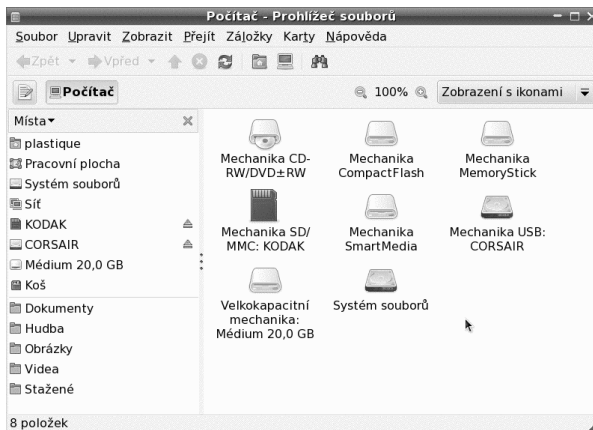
Počítač - Prohlížeč souborů

Soubor Upravit Zobrazit Přejít Záložky Karty Nápověda

Zpět Vpřed

Počítač

100%

Zobrazení s ikonami

Místa

plastique
Pracovní plocha
Systém souborů
Síť
KODAK
CORSAIR
Médium 20,0 GB
Koš
Dokumenty
Hudba
Obrázky
Videa
Stažené

Mechanika CD-RW/DVD±RW

Mechanika CompactFlash

Mechanika MemoryStick

Mechanika SD/MMC: KODAK

Mechanika SmartMedia

Mechanika USB: CORSAIR

Velkokapacitní mechanika: Médium 20,0 GB

Systém souborů

8 položek